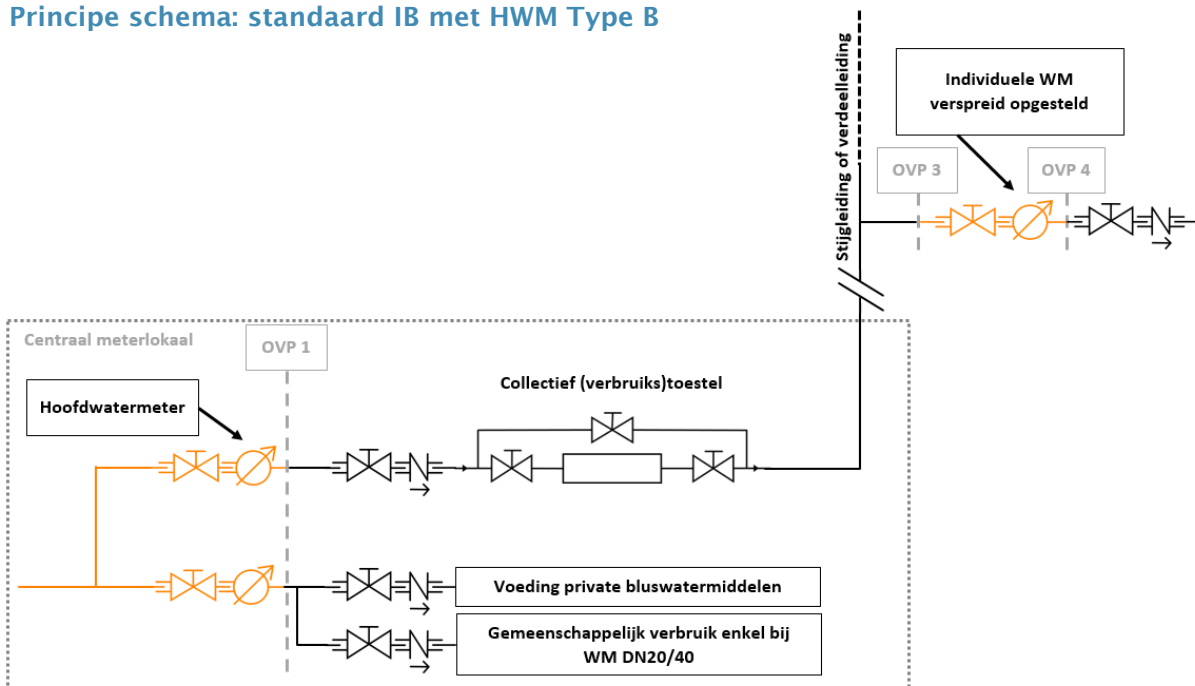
Principe schema: standaard IB met HWM Type B

Stijgleiding of verdeelleiding

Individuele WM verspreid opgesteld

OVP 3

OVP 4

Centraal meterlokaal

OVP 1

Collectief (verbruiks)toestel

Hoofdwatermeter

Voeding private bluswatermiddelen

Gemeenschappelijk verbruik enkel bij WM DN20/40